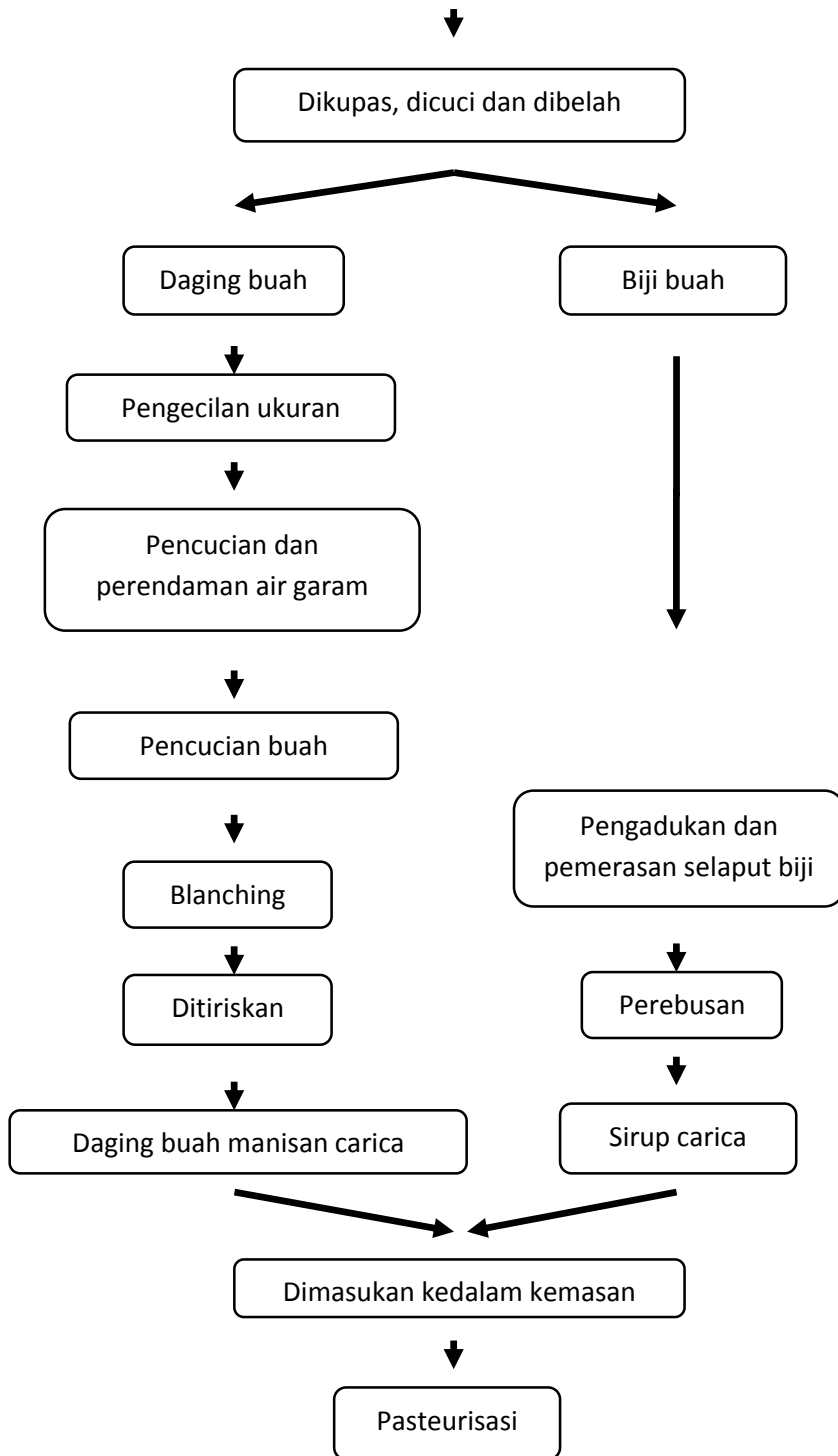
Dikupas, dicuci dan dibelah

Daging buah

Biji buah

Pengecilan ukuran

Pencucian dan perendaman air garam

Pencucian buah

Pengadukan dan pemerasan selaput biji

Blanching

Ditiriskan

Perebusan

Daging buah manisan carica

Sirup carica

Dimasukan kedalam kemasan

Pasteurisasi